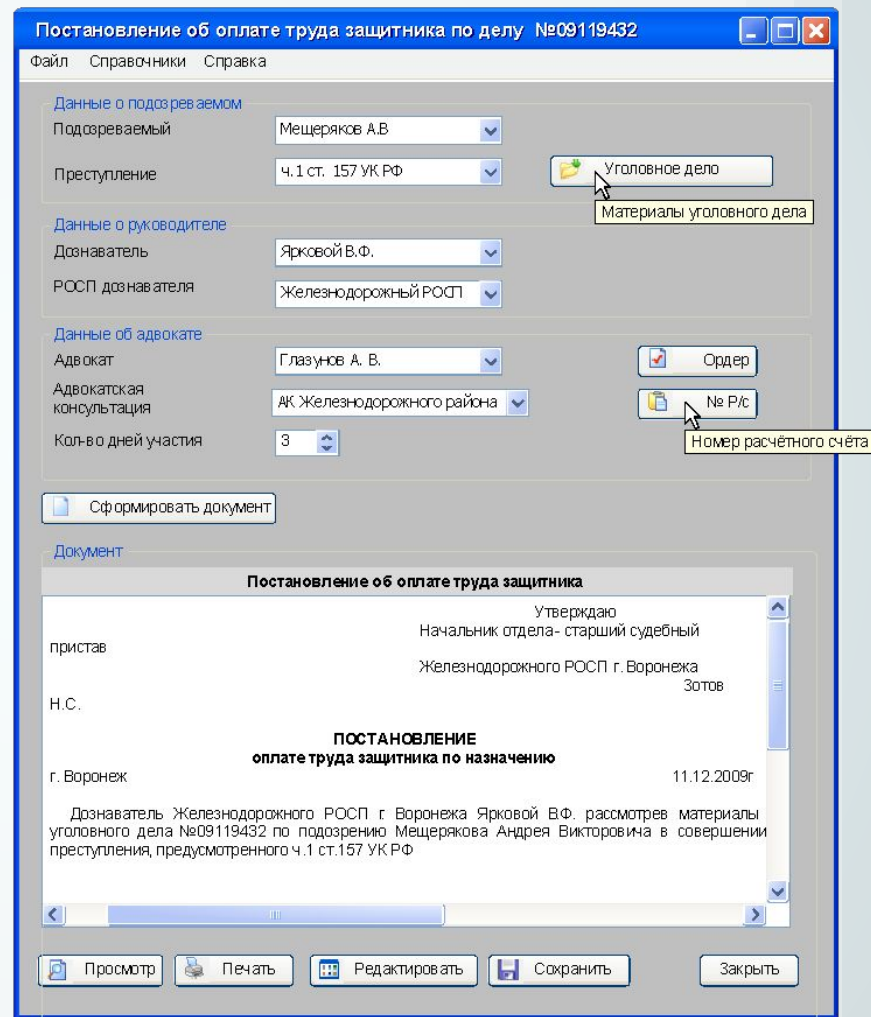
Постановление об оплате труда защитника по делу №09119432

Файл Справочники Справка

Данные о подозреваемом
Подозреваемый Мещеряков А.В
Преступление ч.1 ст. 157 УК РФ
Уголовное дело
Материалы уголовного дела

Данные о руководителе
Дознаватель Ярковой В.Ф.
РОСП дознавателя Железнодорожный РОСП

Данные об адвокате
Адвокат Глазунов А. В.
Ордер
Адвокатская консультация АК Железнодорожного района
№ Р/с
Номер расчётного счёта
Кол-во дней участия 3

Сформировать документ

Документ
Постановление об оплате труда защитника

Утверждаю
Начальник отдела- старший судебный пристав
Железнодорожного РОСП г. Воронежа
Зотов Н.С.

ПОСТАНОВЛЕНИЕ
оплате труда защитника по назначению
г. Воронеж 11.12.2009г

Дознаватель Железнодорожного РОСП г. Воронежа Ярковой В.Ф. рассмотрев материалы уголовного дела №09119432 по подозрению Мещерякова Андрея Викторовича в совершении преступления, предусмотренного ч.1 ст.157 УК РФ

Просмотр Печать Редактировать Сохранить Закрыть